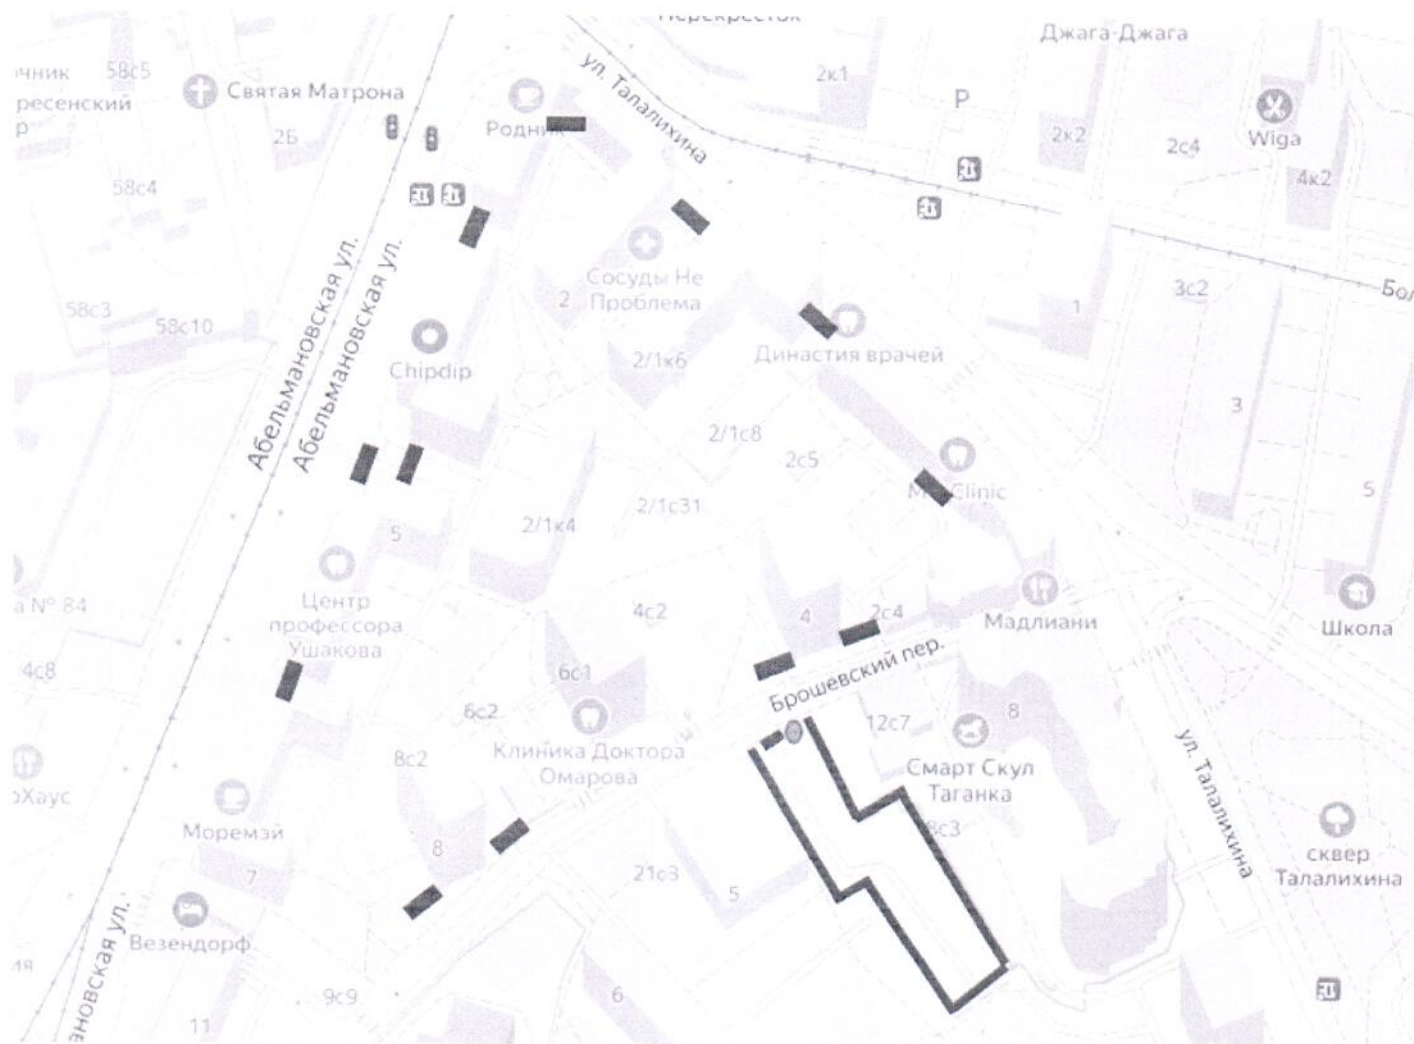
Перекрёсток
Джага-Джага
ичник
58с5
ресенский
р
Святая Матрона
2Б
Родник
ул. Талалихина
2к1
P
2к2
2с4
Wiga
4к2
58с4
Абельмановская ул.
Абельмановская ул.
Сосуды Не Проблема
2
58с3
58с10
Chipdip
2/1к6
Династия врачей
1
3с2
Бол
3
2/1с8
2с5
MedClinic
5
2/1с31
2/1к4
5
а № 84
Центр профессора Ушакова
4с2
4
2с4
Мадлиани
Школа
4с8
6с1
Брошевский пер.
6с2
12с7
8
Клиника Доктора Омарова
8с2
Смарт Скул Таганка
ул. Талалихина
Хаус
Моремэй
8с3
сквер Талалихина
8
7
21с3
5
Везендорф
мановская ул.
ия
9с9
6
11